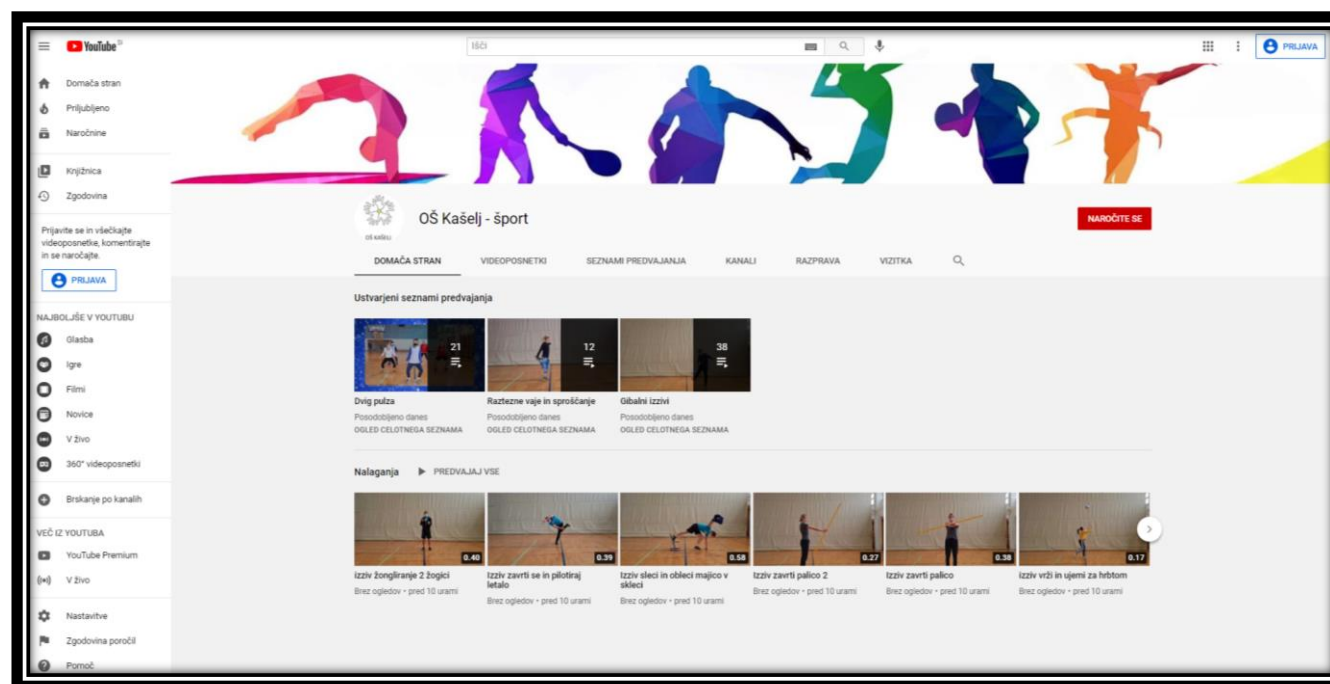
YouTube SI

Išči

PRIJAVA

Domača stran
Priljubljeno
Naročnine

Knjižnica
Zgodovina

Prijavite se in všečkajte videoposnetke, komentirajte in se naročajte.

PRIJAVA

NAJBOLJŠE V YOUTUBU
Glasba
Igre
Filmi
Novice
V živo
360° videoposnetki

Brskanje po kanalih

VEČ IZ YOUTUBA
YouTube Premium
V živo

Nastavitve
Zgodovina poročil
Pomoč

OŠ KAŠELJ

OŠ Kašelj - šport

NAROČITE SE

DOMAČA STRAN VIDEOPOSNETKI SEZNAMI PREDVAJANJA KANALI RAZPRAVA VIZITKA

Ustvarjeni seznami predvajanja

21

Dvig pulza
Posodobljeno danes
OGLED CELOTNEGA SEZNAMA

12

Raztezne vaje in sproščanje
Posodobljeno danes
OGLED CELOTNEGA SEZNAMA

38

Gibalni izzivi
Posodobljeno danes
OGLED CELOTNEGA SEZNAMA

Nalaganja PREDVAJAJ VSE

0:40
Izziv žongliranje 2 žogici
Brez ogledov • pred 10 urami

0:39
Izziv zavrti se in pilotiraj letalo
Brez ogledov • pred 10 urami

0:58
Izziv sleci in obleci majico v skleci
Brez ogledov • pred 10 urami

0:27
Izziv zavrti palico 2
Brez ogledov • pred 10 urami

0:38
Izziv zavrti palico
Brez ogledov • pred 10 urami

0:17
Izziv vrži in ujemi za hrbtom
Brez ogledov • pred 10 urami